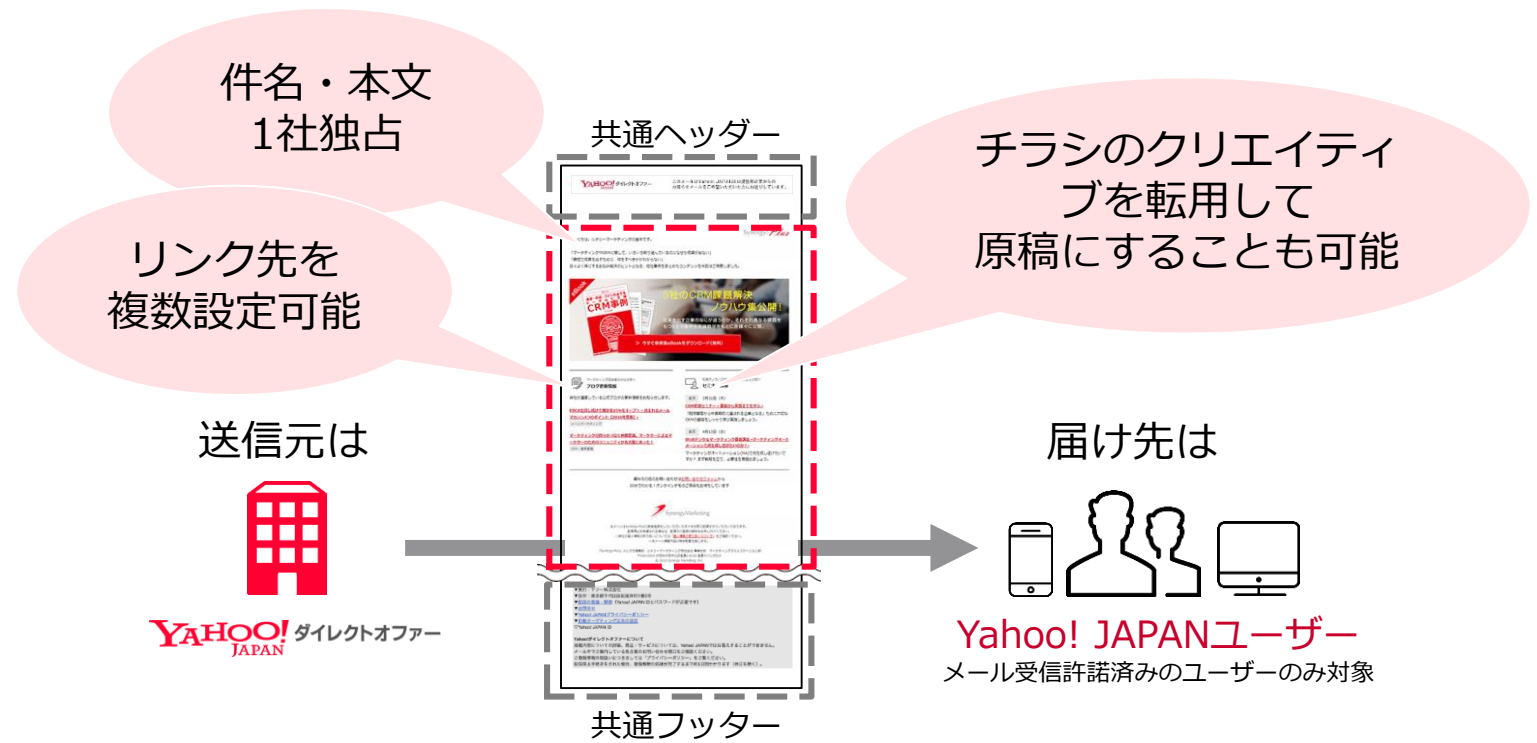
件名・本文
1社独占

リンク先を
複数設定可能

共通ヘッダー

チラシのクリエイティブを転用して原稿にすることも可能

YAHOO! JAPAN ダイレクトオファー

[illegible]

5社のCRM課題解決ノウハウ集公開!

CRM事例

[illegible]

送信元は

YAHOO! JAPAN ダイレクトオファー

共通フッター

届け先は

Yahoo! JAPANユーザー
メール受信許諾済みのユーザーのみ対象